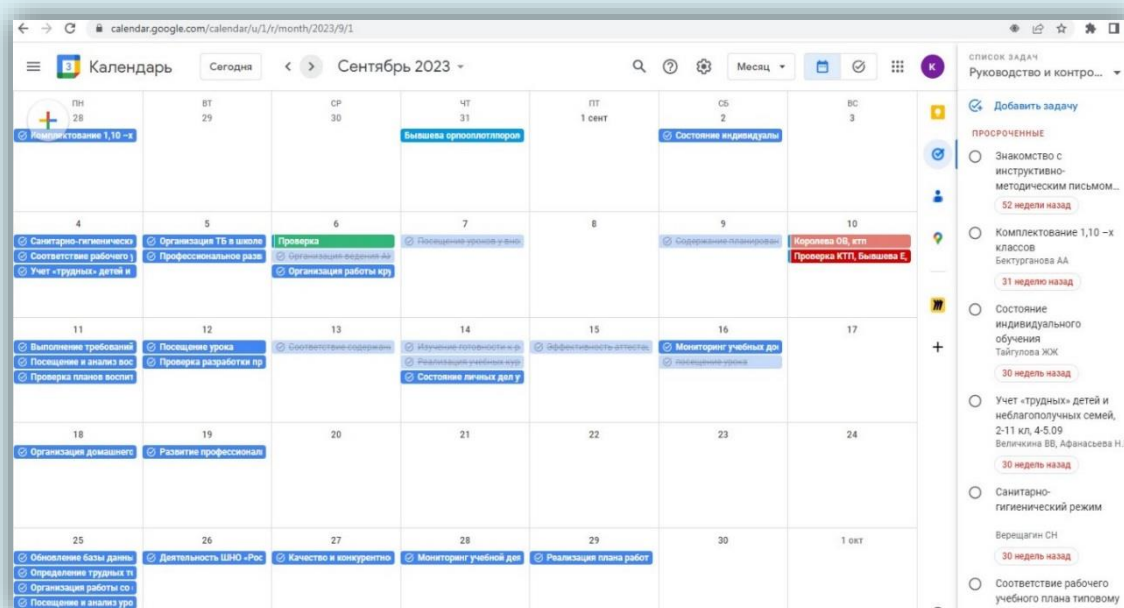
calendar.google.com/calendar/u/1/r/month/2023/9/1

Календарь Сегодня Сентябрь 2023 Месяц K

| ПН | ВТ | СР | ЧТ | ПТ | СБ | ВС |
|---|---|---|---|---|---|---|
| 28 Комплектование 1,10 –х | 29 | 30 | 31 Бывшева ориоеплотпороп | 1 сент | 2 Состояние индивидуальн | 3 |
| 4 Санитарно-гигиеническ; Соответствие рабочего у; Учет «трудных» детей и | 5 Организация ТБ в школе; Профессиональное разв | 6 Проверка; Организация ведения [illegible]; Организация работы кру | 7 Посещение уроков у мо | 8 | 9 Содержание планирован | 10 Королева ОВ, ктп; Проверка КТП, Бывшева Е, |
| 11 Выполнение требований; Посещение и анализ вос; Проверка планов воспит | 12 Посещение урока; Проверка разработки пр | 13 Соответствие содержани | 14 Изучение готовности к р; Реализация учебных кур; Состояние личных дел у | 15 Эффективность аттеста | 16 Мониторинг учебных дос; Посещение урока | 17 |
| 18 Организация домашнего | 19 Развитие профессионал | 20 | 21 | 22 | 23 | 24 |
| 25 Обновление базы данны; Определение трудных т; Организация работы со; Посещение и анализ уро | 26 Деятельность ШНО «Рос | 27 Качество и конкурентно | 28 Мониторинг учебной дея | 29 Реализация плана работ | 30 | 1 окт |

СПИСОК ЗАДАЧ
Руководство и контро...
Добавить задачу
ПРОСРОЧЕННЫЕ
Знакомство с инструктивно-методическим письмом...
52 недели назад
Комплектование 1,10 –х классов
Бектурганова АА
31 неделю назад
Состояние индивидуального обучения
Тайгулова ЖЖ
30 недель назад
Учет «трудных» детей и неблагополучных семей, 2-11 кл, 4-5.09
Величкина ВВ, Афанасьева Н.
30 недель назад
Санитарно-гигиенический режим
Верещагин СН
30 недель назад
Соответствие рабочего учебного плана типовому